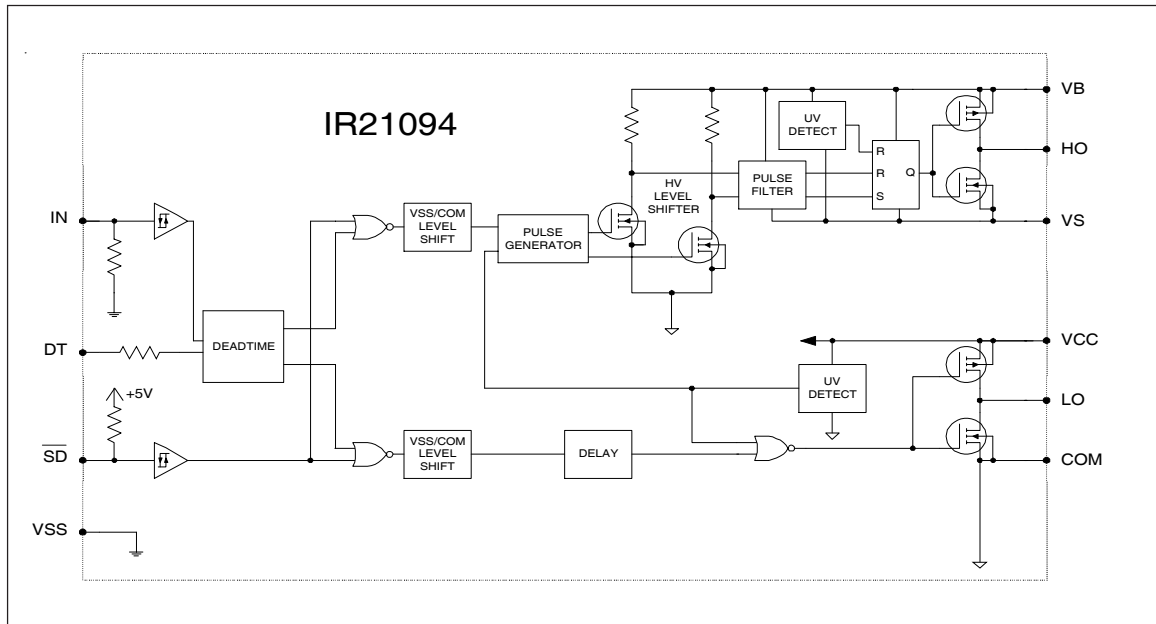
IR21094

IN

DT

+5V

$\overline{SD}$

VSS

DEADTIME

VSS/COM LEVEL SHIFT

VSS/COM LEVEL SHIFT

PULSE GENERATOR

HV LEVEL SHIFTER

PULSE FILTER

UV DETECT

R

R

S

Q

DELAY

UV DETECT

VB

HO

VS

VCC

LO

COM